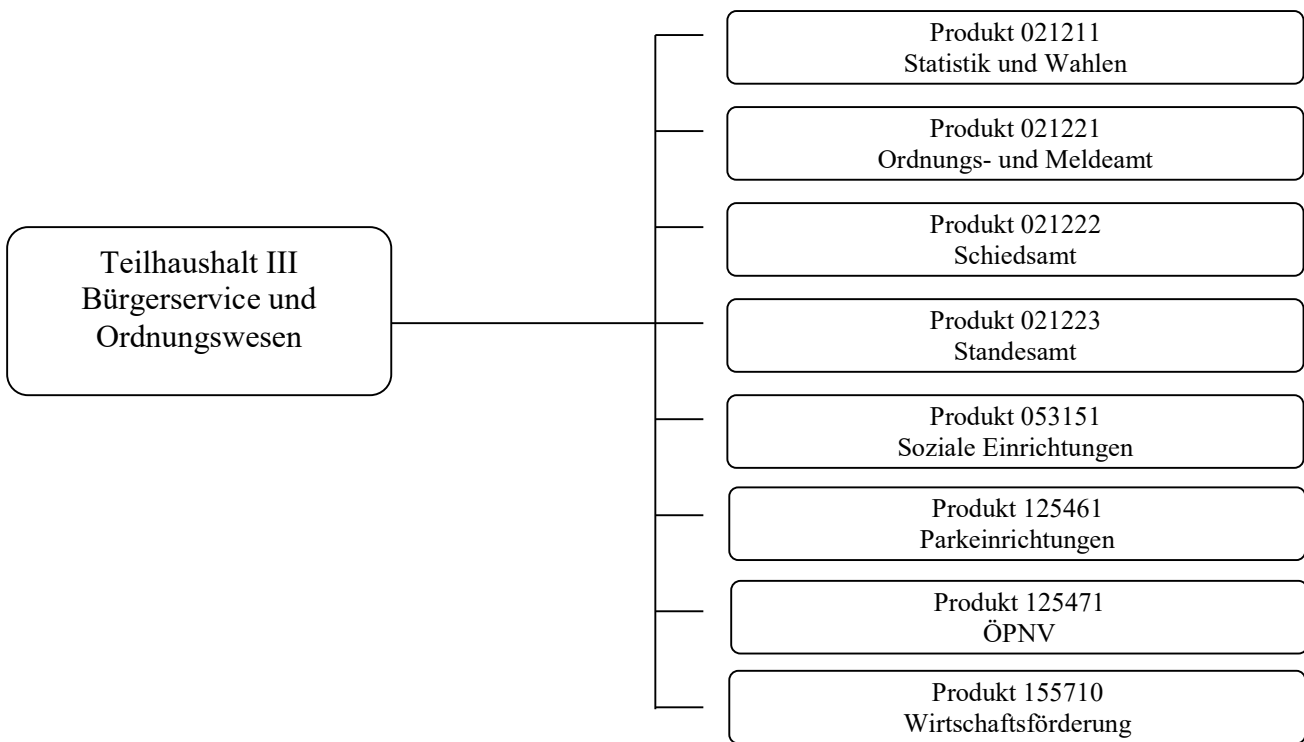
Teilhaushalt III
Bürgerservice und
Ordnungswesen

Produkt 021211
Statistik und Wahlen

Produkt 021221
Ordnungs- und Meldeamt

Produkt 021222
Schiedsamt

Produkt 021223
Standesamt

Produkt 053151
Soziale Einrichtungen

Produkt 125461
Parkeinrichtungen

Produkt 125471
ÖPNV

Produkt 155710
Wirtschaftsförderung